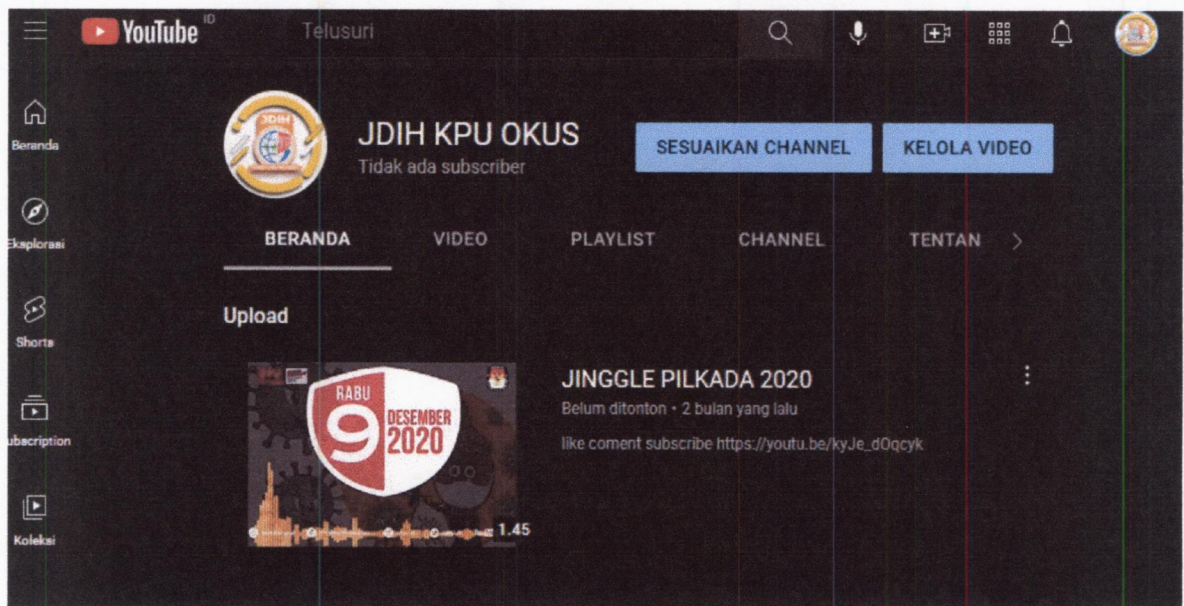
YouTube ID

Telusuri

Beranda

Eksplorasi

Shorts

ubscription

Koleksi

JDIH

JDIH KPU OKUS

Tidak ada subscriber

SESUAIKAN CHANNEL

KELOLA VIDEO

BERANDA

VIDEO

PLAYLIST

CHANNEL

TENTAN

Upload

RABU 9 DESEMBER 2020

1.45

JINGGLE PILKADA 2020

Belum ditonton • 2 bulan yang lalu

like coment subscribe https://youtu.be/kyJe_dOqcyk